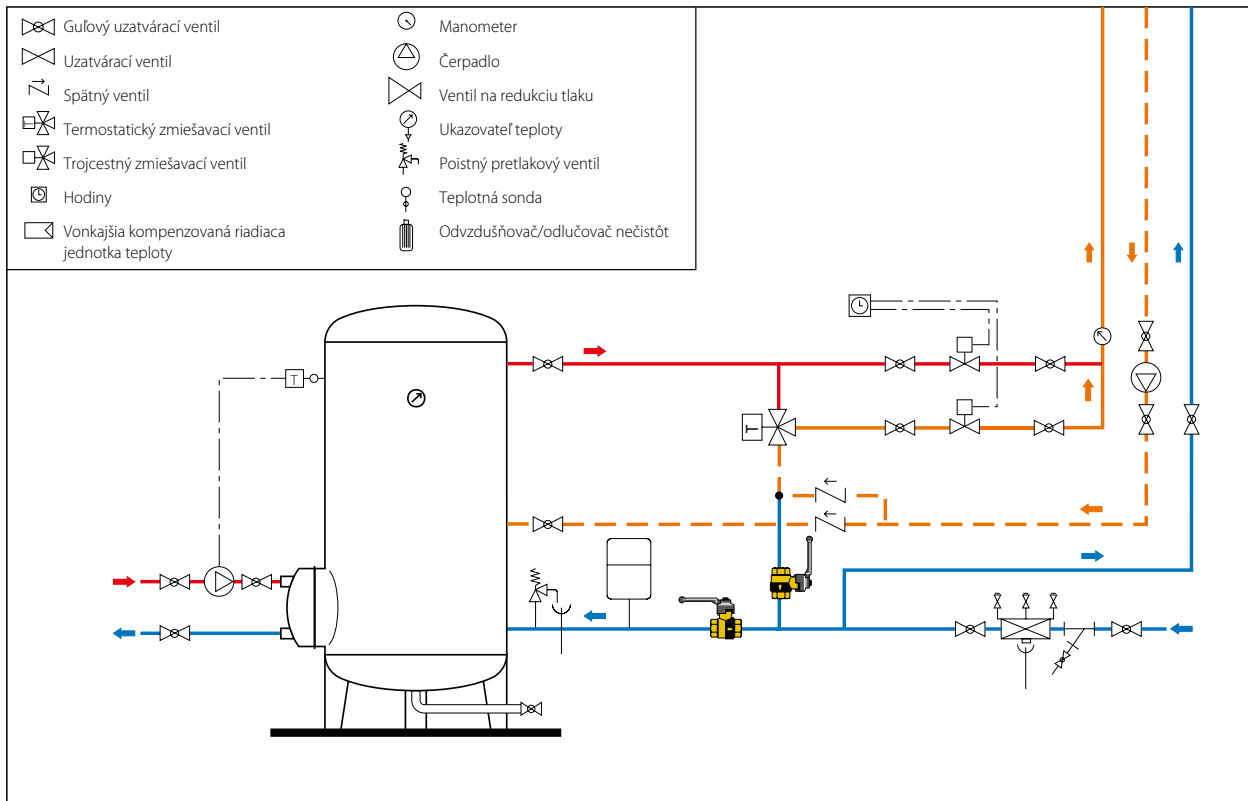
Guľový uzatvárací ventil
Uzatvárací ventil
Spätný ventil
Termostatický zmiešavací ventil
Trojcestný zmiešavací ventil
Hodiny
Vonkajšia kompenzovaná riadiaca jednotka teploty
Manometer
Čerpadlo
Ventil na redukciu tlaku
Ukazovateľ teploty
Poistný pretlakový ventil
Teplotná sonda
Odvzdušňovač/odlučovač nečistôt

T
T